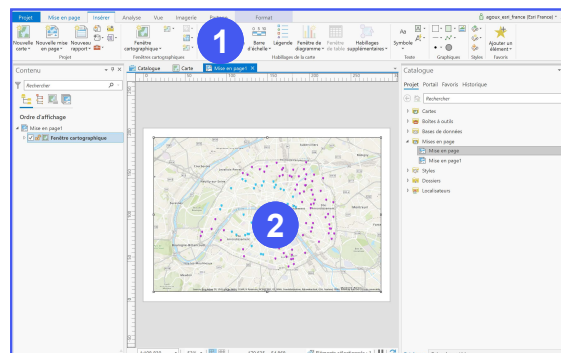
Projet Mise en page Insérer Analyse Vue Imagerie Partager Format

egov_esri_france (Esri France)

Nouvelle carte
Nouvelle mise en page
Nouveau rapport
Projet

Fenêtre cartographique
Fenêtres cartographiques

1

Barre d'échelle
Légende
Fenêtre de diagramme
Fenêtre de table
Habillages supplémentaires
Habillages de la carte

Symbole
Texte
Graphiques
Styles
Ajouter un élément
Favoris

Contenu
Rechercher
Ordre d'affichage
Mise en page1
Fenêtre cartographique

Catalogue
Carte
Mise en page1

2

Catalogue
Projet Portail Favoris Historique
Rechercher
Cartes
Boîtes à outils
Bases de données
Mises en page
Mise en page
Mise en page1
Styles
Dossiers
Localisateurs